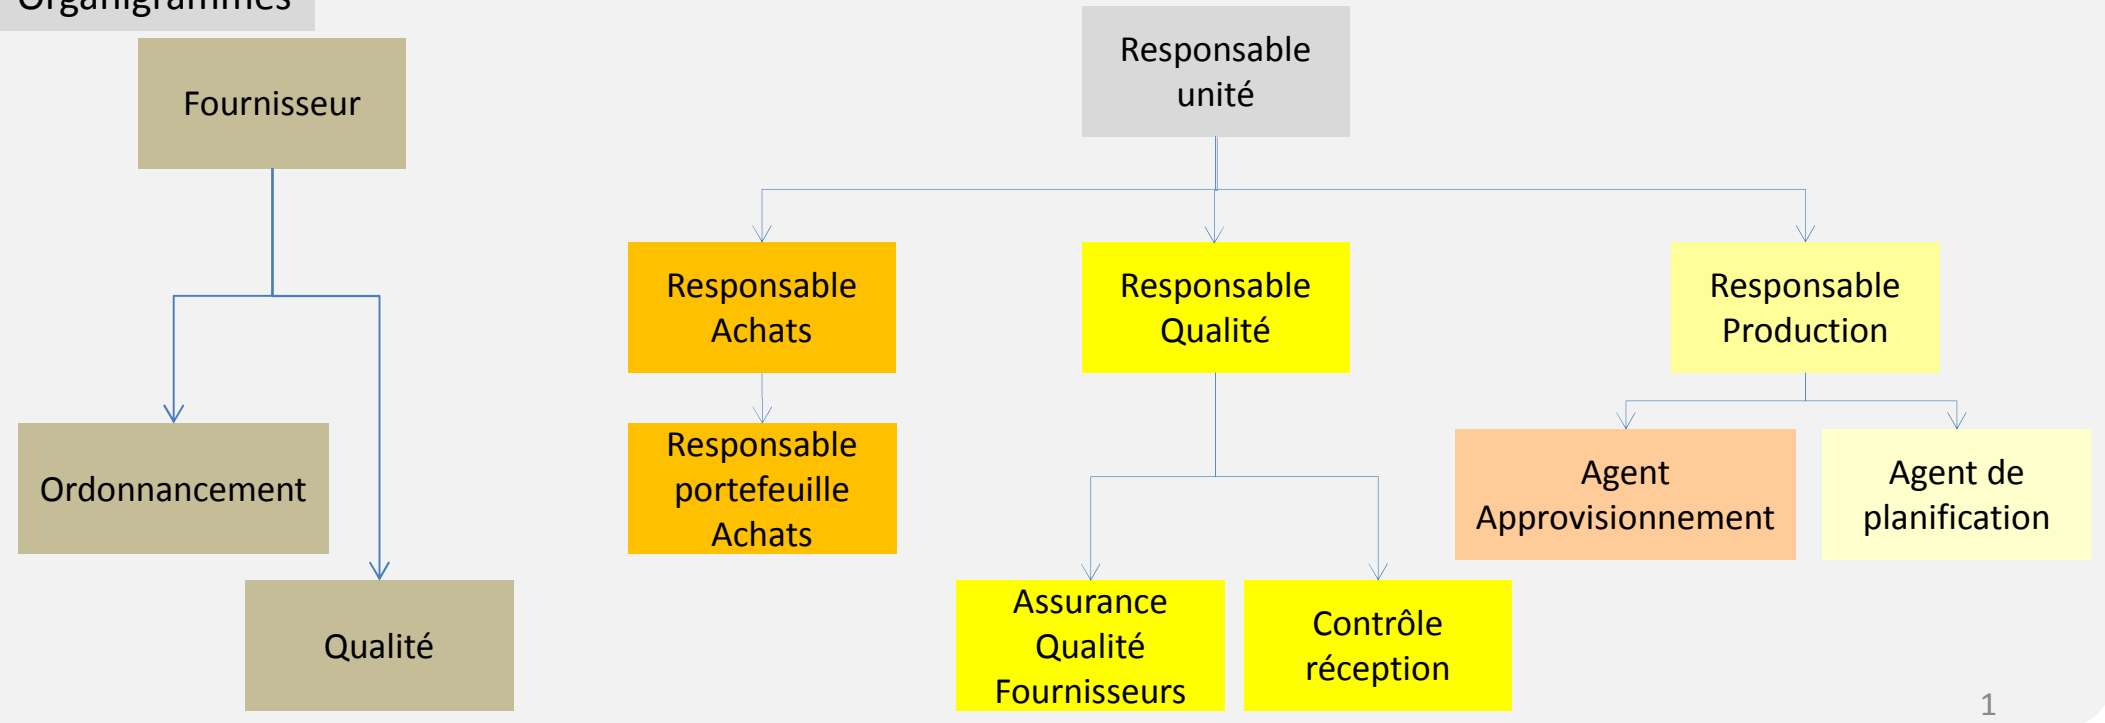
Organigrammes

Fournisseur

Ordonnancement

Qualité

Responsable unité

Responsable Achats

Responsable portefeuille Achats

Responsable Qualité

Assurance Qualité Fournisseurs

Contrôle réception

Responsable Production

Agent Approvisionnement

Agent de planification

1